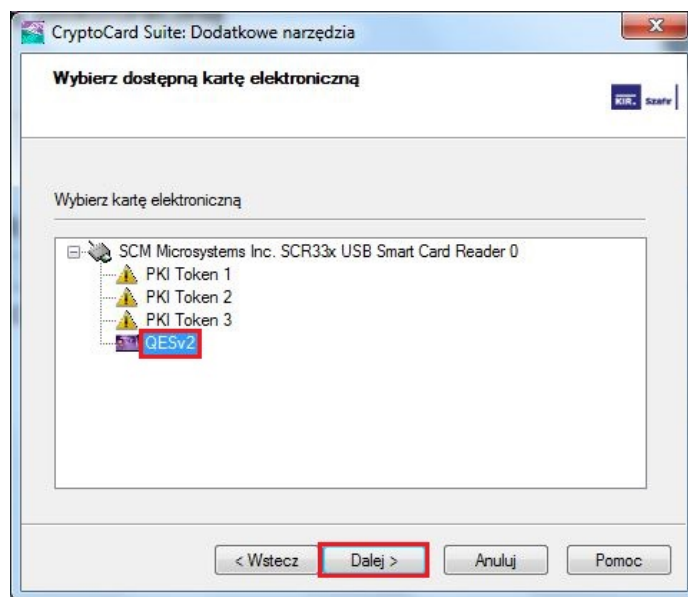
CryptoCard Suite: Dodatkowe narzędzia

Wybierz dostępną kartę elektroniczną

KIR. Szafir

Wybierz kartę elektroniczną

SCM Microsystems Inc. SCR33x USB Smart Card Reader 0
PKI Token 1
PKI Token 2
PKI Token 3
QESv2

< Wstecz
Dalej >
Anuluj
Pomoc